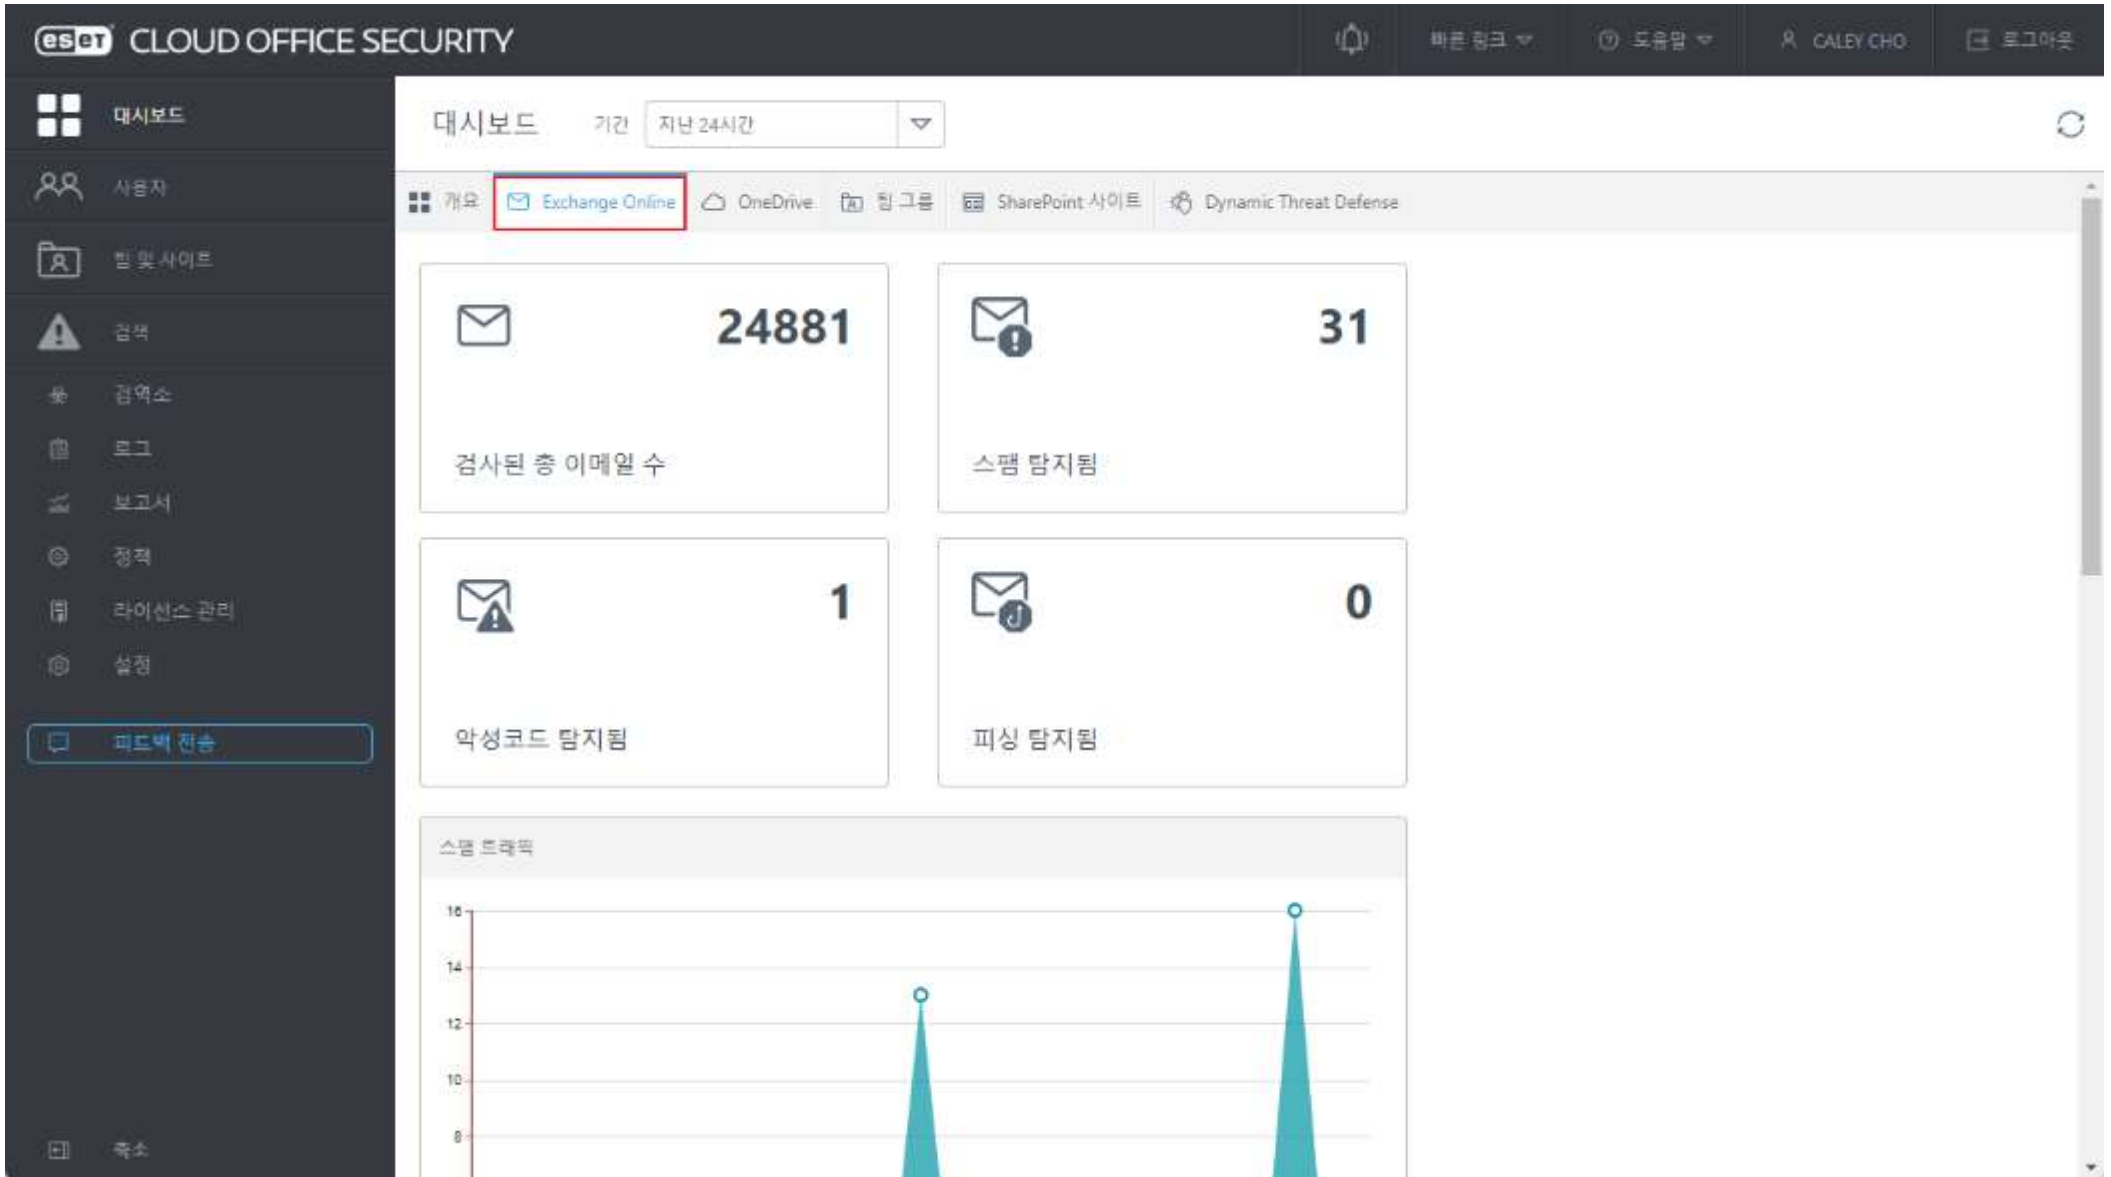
eset CLOUD OFFICE SECURITY

빠른 링크 ▾ ⓘ 도움말 ▾ CALEY CHO 로그아웃

대시보드
사용자
팀 및 사이트
검색
검역소
로그
보고서
정책
라이선스 관리
설정
피드백 전송
축소

대시보드 기간 지난 24시간

개요 Exchange Online OneDrive 팀 그룹 SharePoint 사이트 Dynamic Threat Defense

24881
검사된 총 이메일 수

31
스팸 탐지됨

1
악성코드 탐지됨

0
피싱 탐지됨

스팸 트래픽

16
14
12
10
8